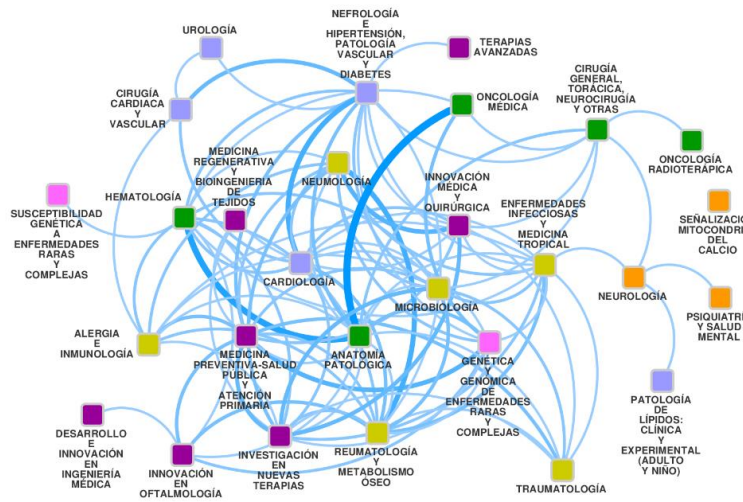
UROLOGÍA

NEFROLOGÍA E HIPERTENSIÓN, PATOLOGÍA VASCULAR Y DIABETES

TERAPIAS AVANZADAS

CIRUGÍA CARDIACA Y VASCULAR

ONCOLOGÍA MÉDICA

CIRUGÍA GENERAL, TORÁCICA, NEUROCIRUGÍA Y OTRAS

MEDICINA REGENERATIVA Y BIOINGENIERÍA DE TEJIDOS

NEUMOLOGÍA

ONCOLOGÍA RADIOTERÁPICA

HEMATOLOGÍA

INNOVACIÓN MÉDICA Y QUIRÚRGICA

ENFERMEDADES INFECCIOSAS Y MEDICINA TROPICAL

SUSCEPTIBILIDAD GENÉTICA A ENFERMEDADES RARAS Y COMPLEJAS

SEÑALIZACIÓ MITOCONDRI DEL CALCIO

CARDIOLOGÍA

NEUROLOGÍA

MICROBIOLOGÍA

PSIQUIATRI Y SALUD MENTAL

ALERGIA E INMUNOLOGÍA

MEDICINA PREVENTIVA-SALUD PÚBLICA Y ATENCIÓN PRIMARIA

ANATOMÍA PATOLÓGICA

GENÉTICA Y GENÓMICA DE ENFERMEDADES RARAS Y COMPLEJAS

PATOLOGÍA DE LÍPIDOS: CLÍNICA Y EXPERIMENTAL (ADULTO Y NIÑO)

DESARROLLO E INNOVACIÓN EN INGENIERÍA MÉDICA

INVESTIGACIÓN EN NUEVAS TERAPIAS

REUMATOLOGÍA Y METABOLISMO ÓSEO

INNOVACIÓN EN OFTALMOLOGÍA

TRAUMATOLOGÍA